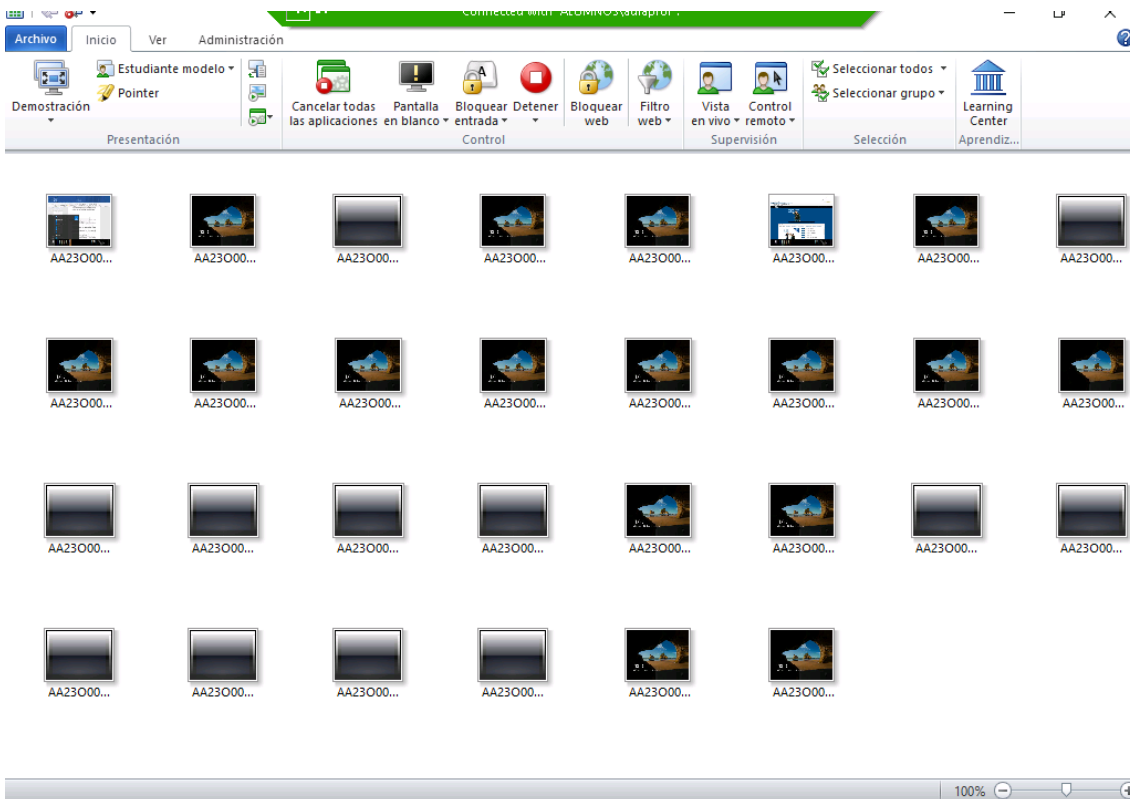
Connected with "ALUMNOS\aulaprof"

Archivo Inicio Ver Administración

Demostración
Estudiante modelo
Pointer
Presentación

Cancelar todas las aplicaciones
Pantalla en blanco
Bloquear entrada
Detener
Bloquear web
Filtro web
Control

Vista en vivo
Control remoto
Supervisión

Seleccionar todos
Seleccionar grupo
Selección

Learning Center
Aprendiz...

AA23O00... AA23O00... AA23O00... AA23O00... AA23O00... AA23O00... AA23O00... AA23O00...

AA23O00... AA23O00... AA23O00... AA23O00... AA23O00... AA23O00... AA23O00... AA23O00...

AA23O00... AA23O00... AA23O00... AA23O00... AA23O00... AA23O00... AA23O00... AA23O00...

AA23O00... AA23O00... AA23O00... AA23O00... AA23O00... AA23O00...

100%